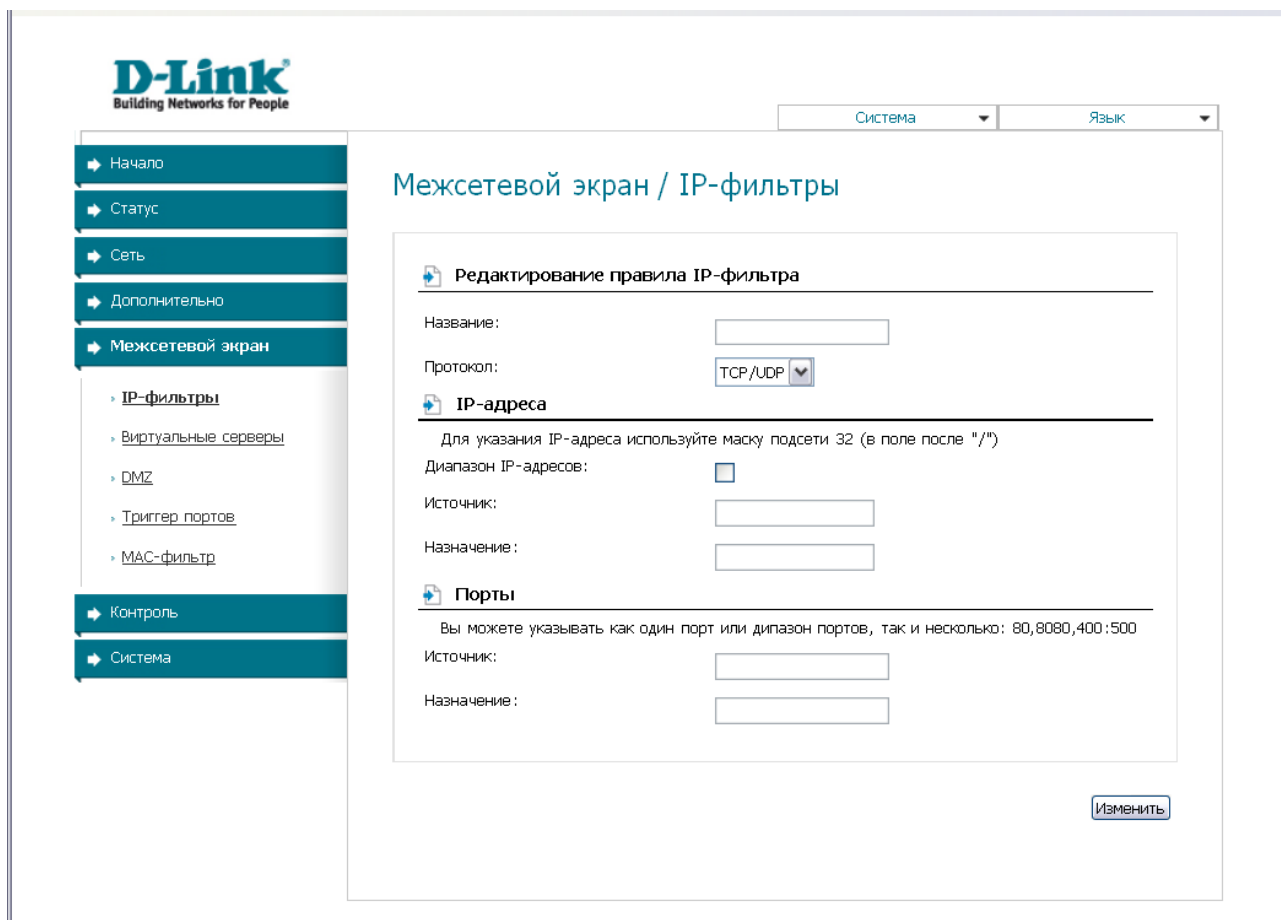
D-Link
Building Networks for People

Система
Язык

Начало
Статус
Сеть
Дополнительно
Межсетевой экран
IP-фильтры
Виртуальные серверы
DMZ
Триггер портов
MAC-фильтр
Контроль
Система

Межсетевой экран / IP-фильтры

Редактирование правила IP-фильтра

Название:

Протокол: TCP/UDP

IP-адреса

Для указания IP-адреса используйте маску подсети 32 (в поле после "/")

Диапазон IP-адресов:

Источник:

Назначение:

Порты

Вы можете указывать как один порт или дипазон портов, так и несколько: 80,8080,400:500

Источник:

Назначение:

Изменить